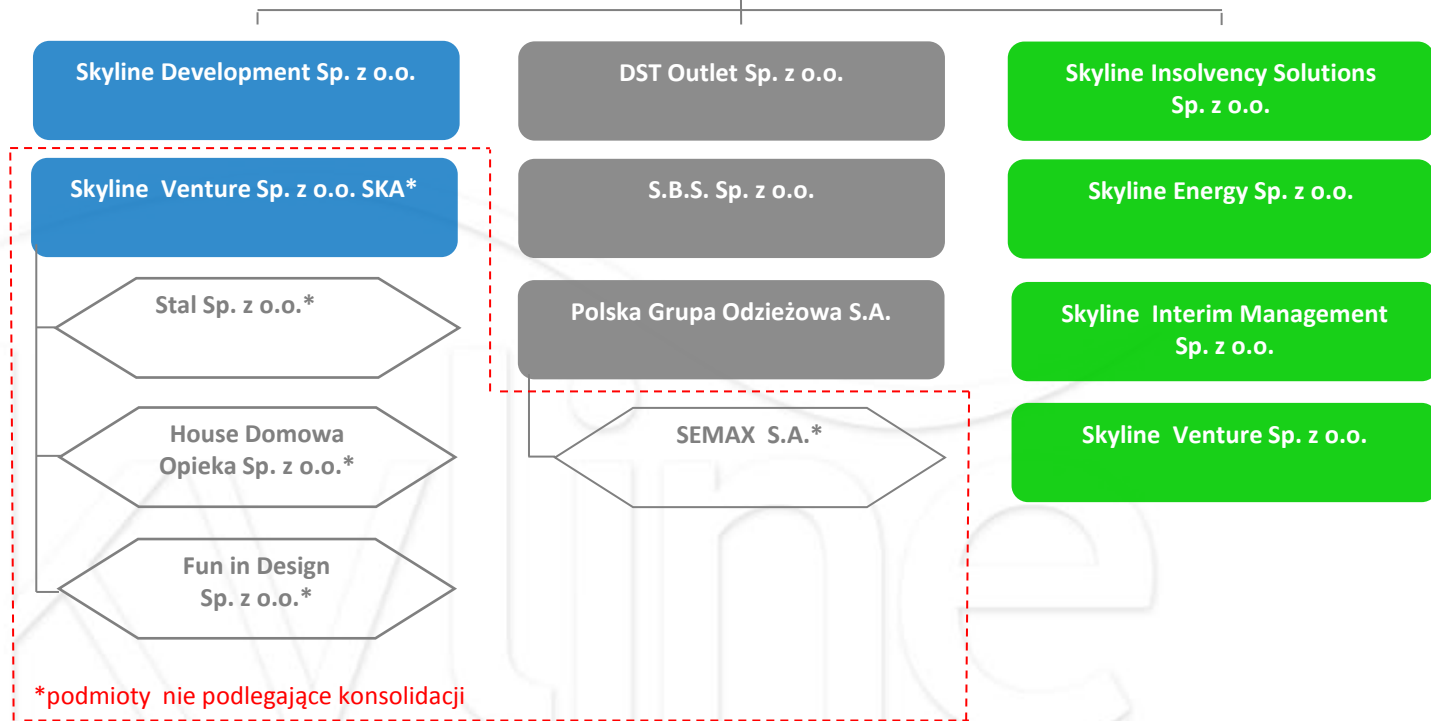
Skyline Development Sp. z o.o.

Skyline Venture Sp. z o.o. SKA*

Stal Sp. z o.o.*

House Domowa Opieka Sp. z o.o.*

Fun in Design Sp. z o.o.*

DST Outlet Sp. z o.o.

S.B.S. Sp. z o.o.

Polska Grupa Odzieżowa S.A.

SEMAX S.A.*

Skyline Insolvency Solutions Sp. z o.o.

Skyline Energy Sp. z o.o.

Skyline Interim Management Sp. z o.o.

Skyline Venture Sp. z o.o.

*podmioty nie podlegające konsolidacji